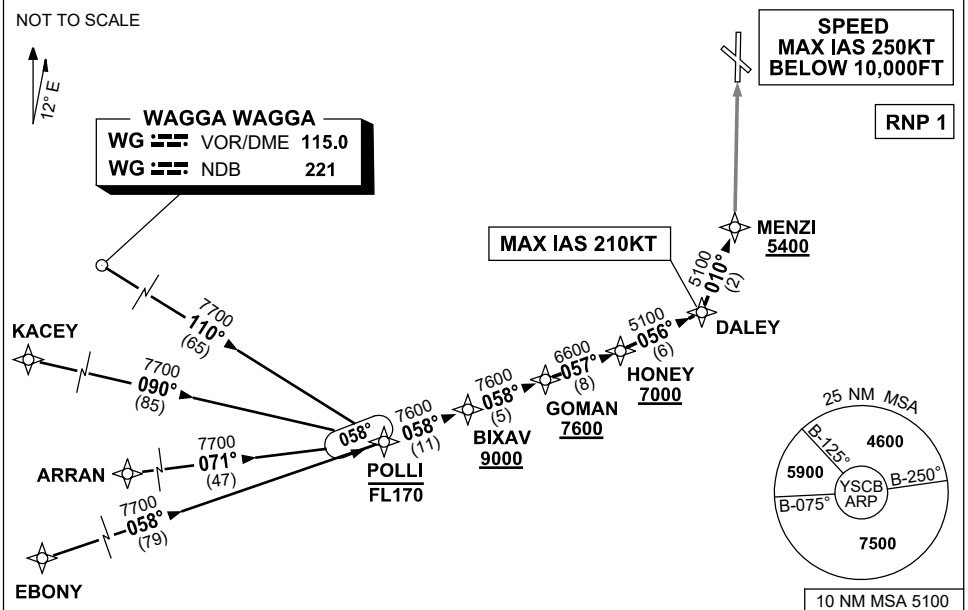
NOT TO SCALE

12° E

WAGGA WAGGA
WG VOR/DME 115.0
WG NDB 221

SPEED
MAX IAS 250KT
BELOW 10,000FT

RNP 1

MAX IAS 210KT

MENZI
5400

5100
010°
(2)

DALEY

5100
056°
(6)

HONEY
7000

6600
057°
(8)

GOMAN
7600

7600
058°
(5)

BIXAV
9000

7600
058°
(11)

058°

POLLI
FL170

KACEY

7700
110°
(65)

7700
090°
(85)

ARRAN

7700
071°
(47)

7700
058°
(79)

EBONY

25 NM MSA
4600
5900
B-125°
B-250°
B-075°
YSCB
ARP
7500

10 NM MSA 5100